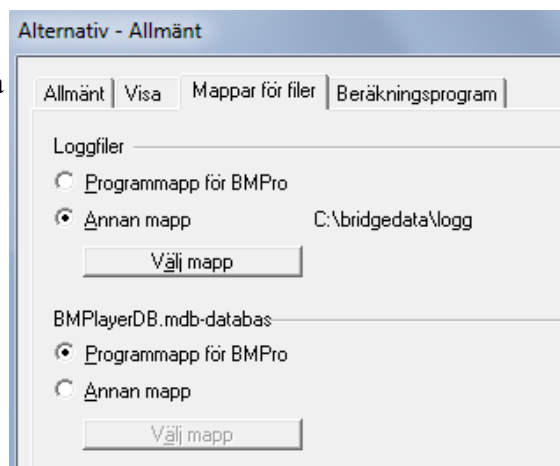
Alternativ - Allmänt

Allmänt | Visa | Mappar för filer | Beräkningsprogram

Loggfiler

Programmapp för BMPro

Annan mapp C:\bridgedata\logg

Välj mapp

BMPlayerDB.mdb-databas

Programmapp för BMPro

Annan mapp

Välj mapp